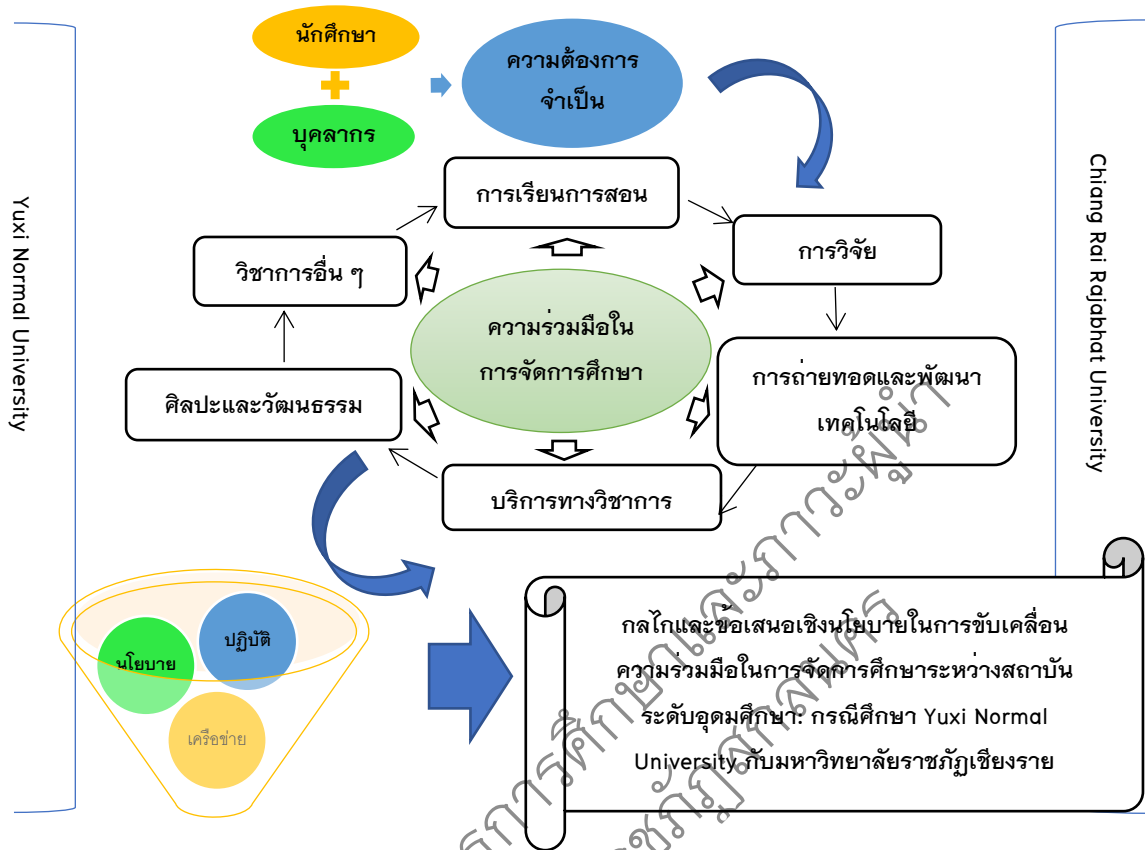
Yuxi Normal University

นักศึกษา

บุคลากร

ความต้องการจำเป็น

Chiang Rai Rajabhat University

การเรียนการสอน

วิชาการอื่น ๆ

การวิจัย

ความร่วมมือในการจัดการศึกษา

ศิลปะและวัฒนธรรม

การถ่ายทอดและพัฒนาเทคโนโลยี

บริการทางวิชาการ

ปฏิบัติ

นโยบาย

เครือข่าย

กลไกและข้อเสนอเชิงนโยบายในการขับเคลื่อนความร่วมมือในการจัดการศึกษาระหว่างสถาบันระดับอุดมศึกษา: กรณีศึกษา Yuxi Normal University กับมหาวิทยาลัยราชภัฏเชียงราย

บัณฑิตวิทยาลัย มหาวิทยาลัยราชภัฏเชียงราย